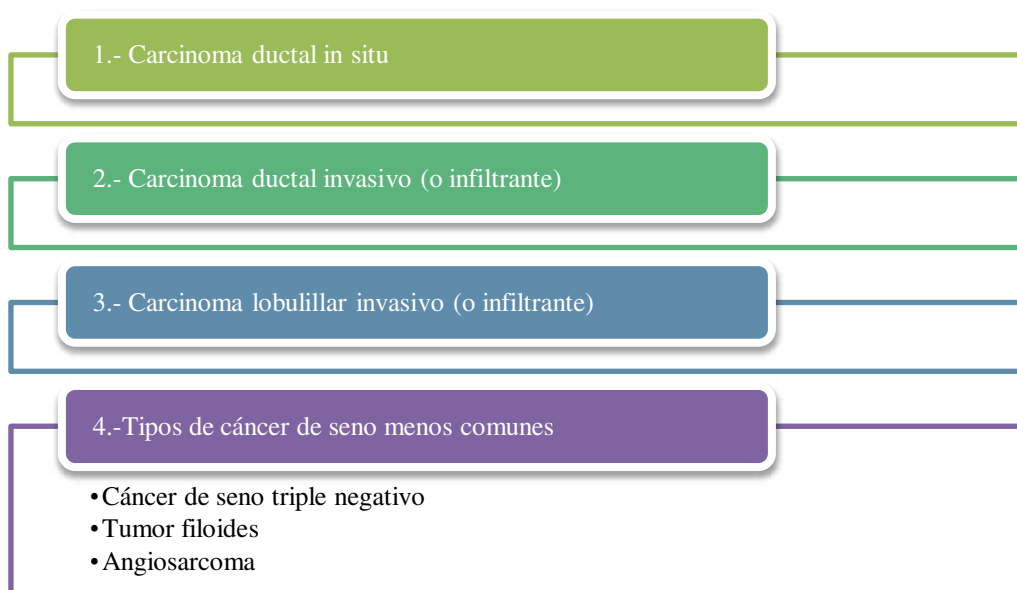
1.- Carcinoma ductal in situ

2.- Carcinoma ductal invasivo (o infiltrante)

3.- Carcinoma lobulillar invasivo (o infiltrante)

4.-Tipos de cáncer de seno menos comunes

• Cáncer de seno triple negativo
• Tumor filoides
• Angiosarcoma